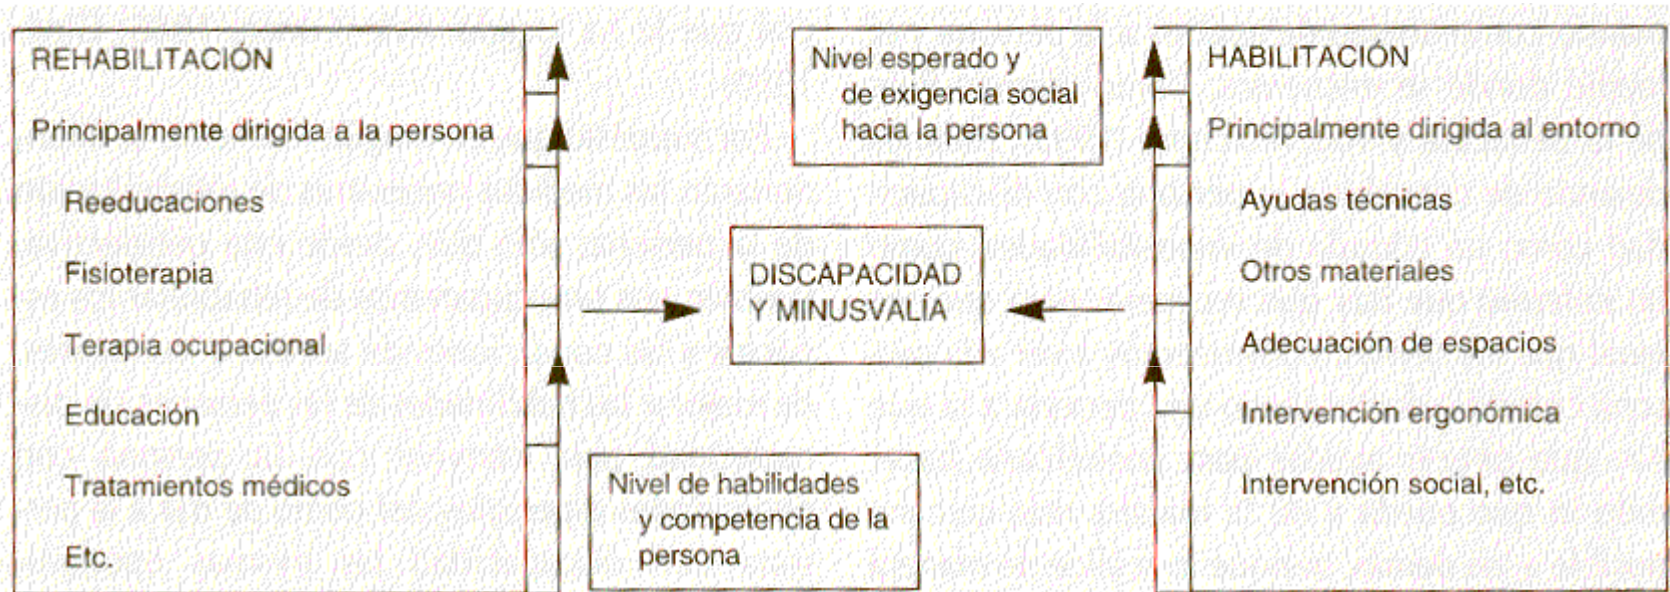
REHABILITACIÓN

Principalmente dirigida a la persona

Reeducaciones

Fisioterapia

Terapia ocupacional

Educación

Tratamientos médicos

Etc.

Nivel esperado y de exigencia social hacia la persona

DISCAPACIDAD Y MINUSVALÍA

Nivel de habilidades y competencia de la persona

HABILITACIÓN

Principalmente dirigida al entorno

Ayudas técnicas

Otros materiales

Adecuación de espacios

Intervención ergonómica

Intervención social, etc.